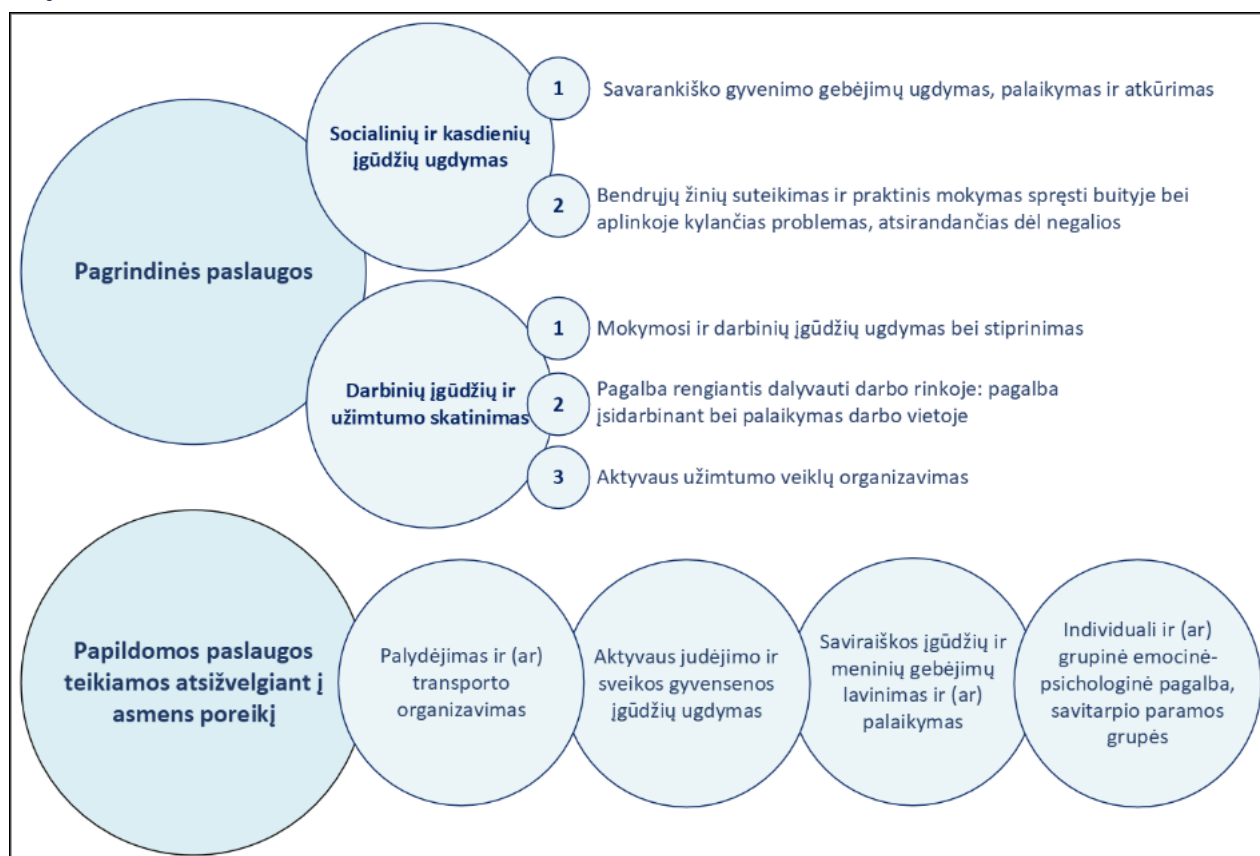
Pagrindinės paslaugos

Socialinių ir kasdienių įgūdžių ugdymas

1 Savarankiško gyvenimo gebėjimų ugdymas, palaikymas ir atkūrimas

2 Bendrųjų žinių suteikimas ir praktinis mokymas spręsti buityje bei aplinkoje kylančias problemas, atsirandančias dėl negalios

Darbinių įgūdžių ir užimtumo skatinimas

1 Mokymosi ir darbinių įgūdžių ugdymas bei stiprinimas

2 Pagalba rengiantis dalyvauti darbo rinkoje: pagalba įsidarbinant bei palaikymas darbo vietoje

3 Aktyvaus užimtumo veiklų organizavimas

Papildomos paslaugos teikiamos atsižvelgiant į asmens poreikį

Palydėjimas ir (ar) transporto organizavimas

Aktyvaus judėjimo ir sveikos gyvensenos įgūdžių ugdymas

Saviraiškos įgūdžių ir meninių gebėjimų lavinimas ir (ar) palaikymas

Individuali ir (ar) grupinė emocinė-psichologinė pagalba, savitarpio paramos grupės